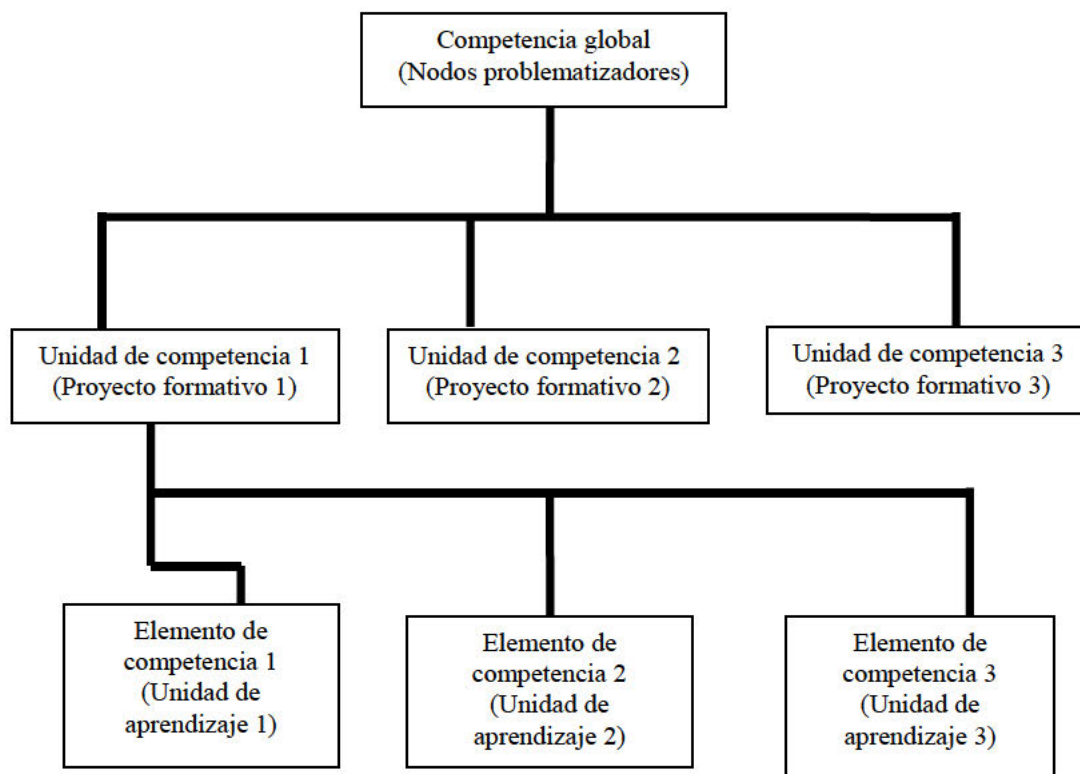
Competencia global
(Nodos problematizadores)

Unidad de competencia 1
(Proyecto formativo 1)

Unidad de competencia 2
(Proyecto formativo 2)

Unidad de competencia 3
(Proyecto formativo 3)

Elemento de competencia 1
(Unidad de aprendizaje 1)

Elemento de competencia 2
(Unidad de aprendizaje 2)

Elemento de competencia 3
(Unidad de aprendizaje 3)